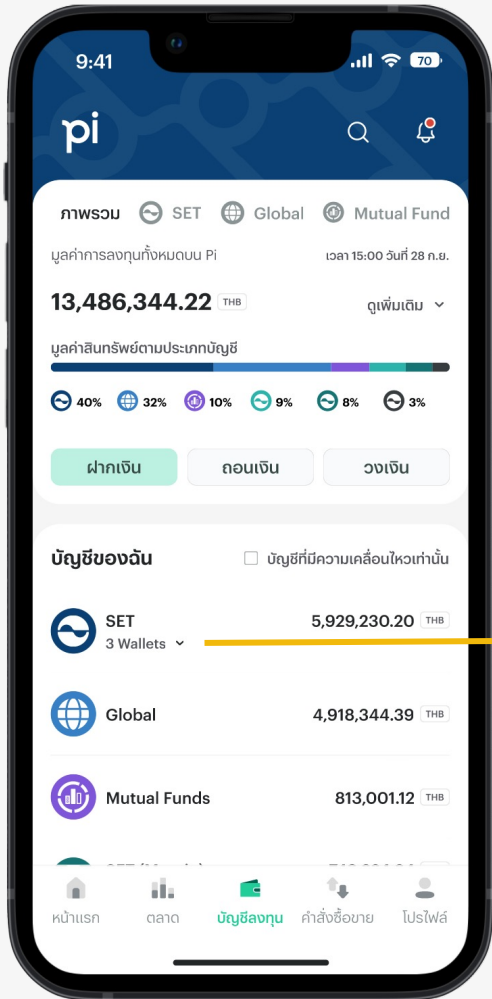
9:41
70

pi

ภาพรวม SET Global Mutual Fund

มูลค่าการลงทุนทั้งหมดบน Pi เวลา 15:00 วันที่ 28 ก.ย.

13,486,344.22 THB ดูเพิ่มเติม

มูลค่าสินทรัพย์ตามประเภทบัญชี

40% 32% 10% 9% 8% 3%

ฝากเงิน ถอนเงิน วงเงิน

บัญชีของฉัน บัญชีที่มีความเคลื่อนไหวเท่านั้น

SET
3 Wallets 5,929,230.20 THB

Global 4,918,344.39 THB

Mutual Funds 813,001.12 THB

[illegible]

หน้าแรก ตลาด บัญชีลงทุน คำสั่งซื้อขาย โปรไฟล์